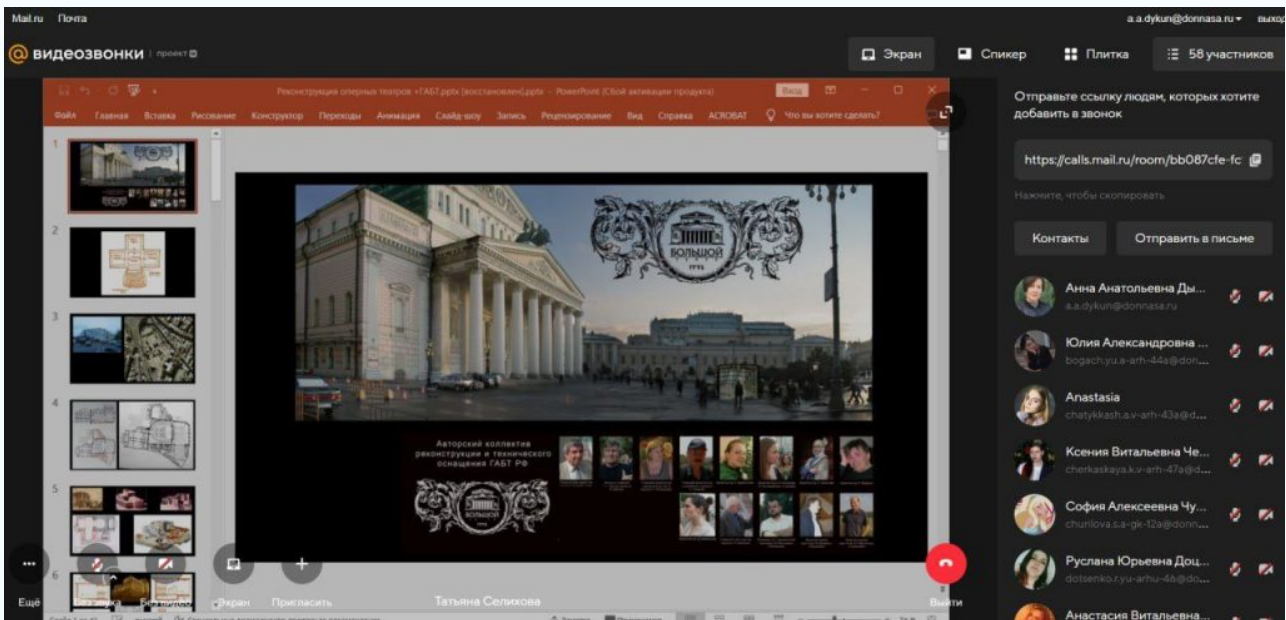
Mail.ru Почта

a.a.dykun@donnasa.ru ▾ выход

@ видеозвонки | проект

Экран Спикер Плитка 58 участников

Реконструкция оперных театров «ГАБТ.pptx (восстановлен).pptx - PowerPoint (Сбой активации продукта)

Вход

Файл Главная Вставка Рисование Конструктор Переходы Анимация Слайд-шоу Запись Рецензирование Вид Справка ACROBAT Что вы хотите сделать?

1
2
3
4
5
6

БОЛЬШОЙ

Авторский коллектив реконструкции и технического оснащения ГАБТ РФ

БОЛЬШОЙ

Отправьте ссылку людям, которых хотите добавить в звонок

https://calls.mail.ru/room/bb087cfe-fc

Нажмите, чтобы скопировать

Контакты

Отправить в письме

Анна Анатольевна Ды...
a.a.dykun@donnasa.ru

Юлия Александровна ...
bogach.yu.a-arh-44a@don...

Anastasia
chatykkash.a.v-arh-43a@d...

Ксения Витальевна Че...
cherkaskaya.k.v-arh-47a@d...

София Алексеевна Чу...
churilova.s.a-gk-12a@donn...

Руслана Юрьевна Доц...
dotsenko.r.yu-arhu-46@do...

Анастасия Витальевна...

Ещё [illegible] звука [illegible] Экран Пригласить

Татьяна Селихова

Выйти